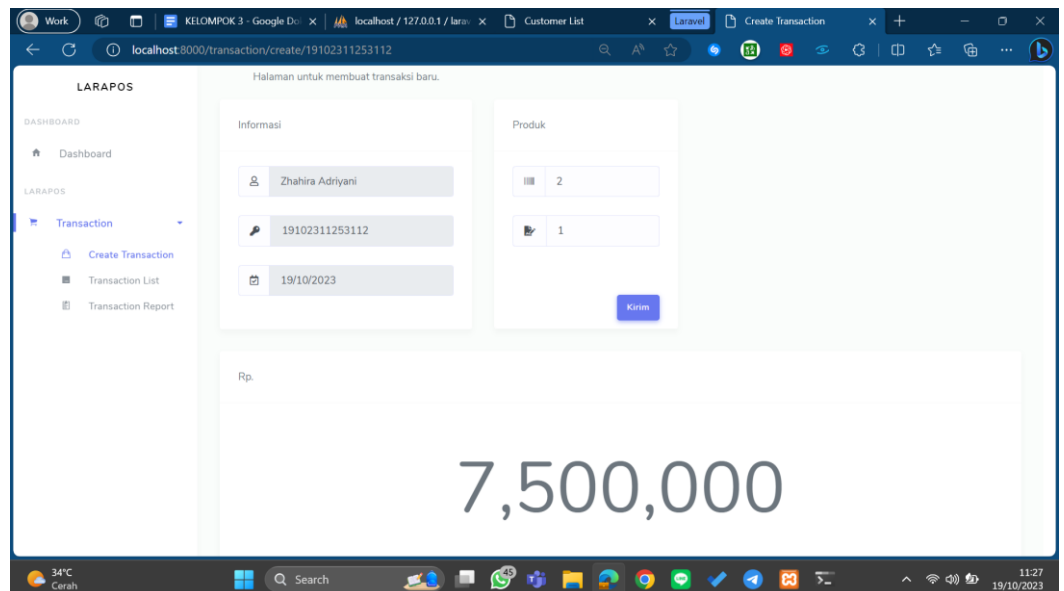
Work
KELOMPOK 3 - Google Do
localhost / 127.0.0.1 / larav
Customer List
Laravel
Create Transaction
localhost:8000/transaction/create/19102311253112

LARAPOS
DASHBOARD
Dashboard
LARAPOS
Transaction
Create Transaction
Transaction List
Transaction Report

Halaman untuk membuat transaksi baru.

Informasi
Zhahira Adriyani
19102311253112
19/10/2023

Produk
2
1
Kirim

Rp.

7,500,000

34°C
Cerah
Search
45
11:27
19/10/2023